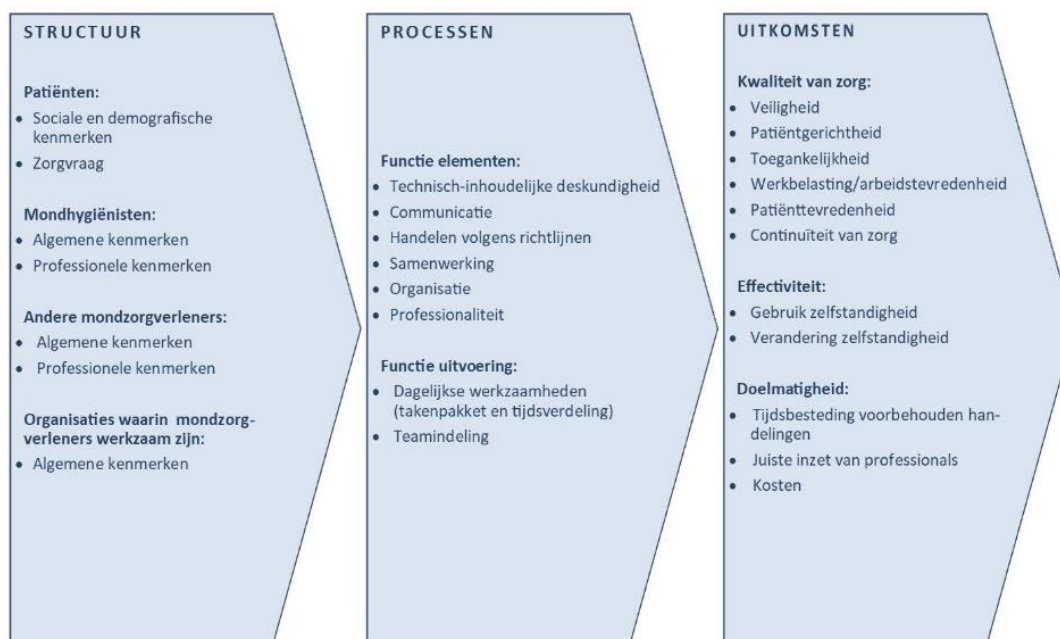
STRUCTUUR

Patiënten:
• Sociale en demografische kenmerken
• Zorgvraag

Mondhygiënisten:
• Algemene kenmerken
• Professionele kenmerken

Andere mondzorgverleners:
• Algemene kenmerken
• Professionele kenmerken

Organisaties waarin mondzorgverleners werkzaam zijn:
• Algemene kenmerken

PROCESSEN

Functie elementen:
• Technisch-inhoudelijke deskundigheid
• Communicatie
• Handelen volgens richtlijnen
• Samenwerking
• Organisatie
• Professionaliteit

Functie uitvoering:
• Dagelijkse werkzaamheden (takenpakket en tijdsverdeling)
• Teamindeling

UITKOMSTEN

Kwaliteit van zorg:
• Veiligheid
• Patiëntgerichtheid
• Toegankelijkheid
• Werkbelasting/arbeidstevredenheid
• Patiënttevredenheid
• Continuïteit van zorg

Effectiviteit:
• Gebruik zelfstandigheid
• Verandering zelfstandigheid

Doelmatigheid:
• Tijdsbesteding voorbehouden handelingen
• Juiste inzet van professionals
• Kosten